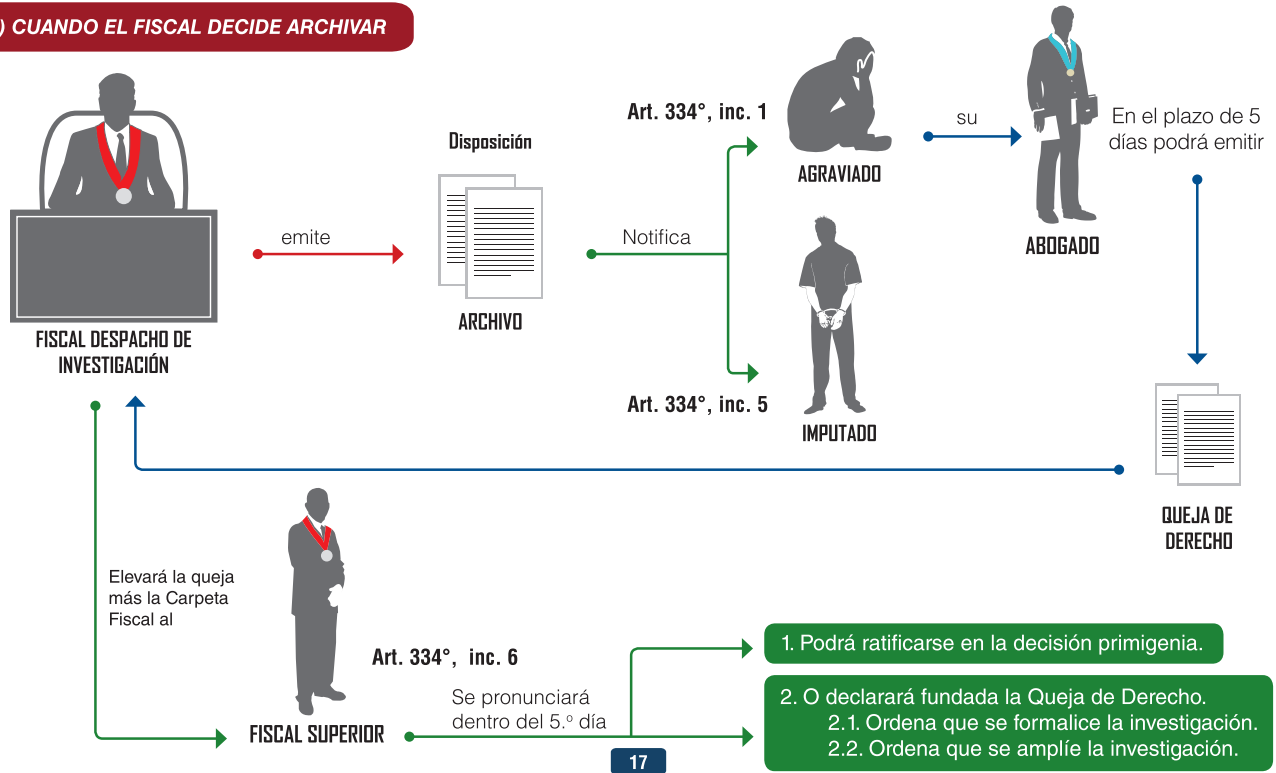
) CUANDO EL FISCAL DECIDE ARCHIVAR

FISCAL DESPACHO DE INVESTIGACIÓN

emite

Disposición

ARCHIVO

Notifica

Art. 334°, inc. 1

AGRAVIADO

su

ABOGADO

En el plazo de 5 días podrá emitir

IMPUTADO

Art. 334°, inc. 5

QUEJA DE DERECHO

Elevará la queja más la Carpeta Fiscal al

FISCAL SUPERIOR

Art. 334°, inc. 6

Se pronunciará dentro del 5.º día

1. Podrá ratificarse en la decisión primigenia.

2. O declarará fundada la Queja de Derecho.
2.1. Ordena que se formalice la investigación.
2.2. Ordena que se amplíe la investigación.

17